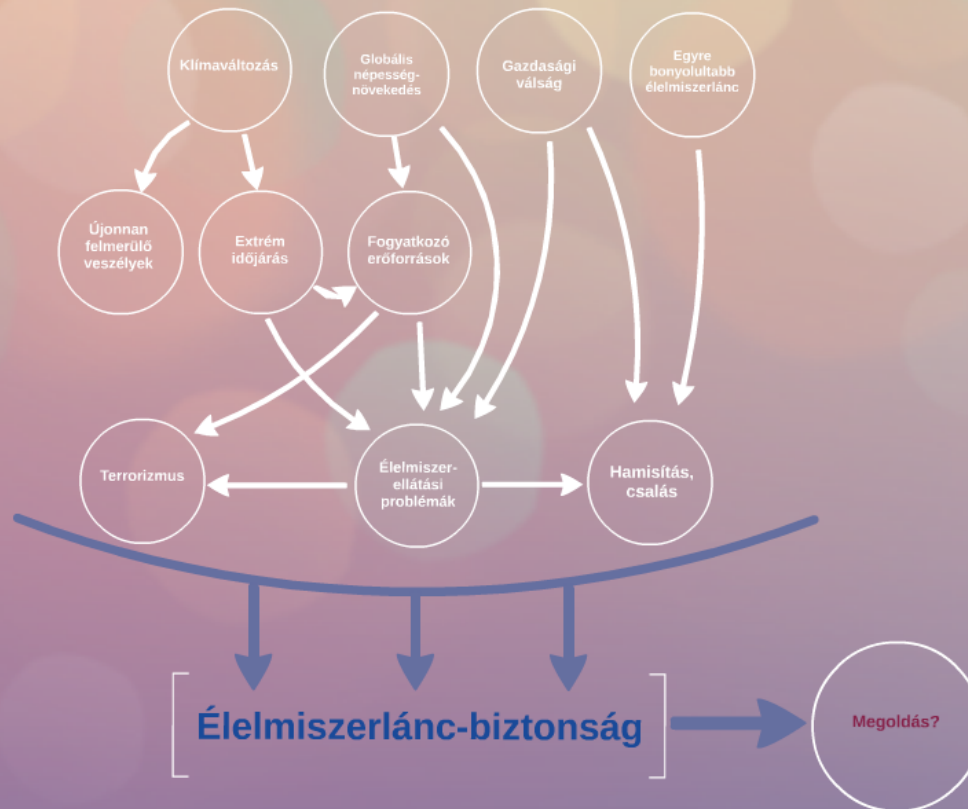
Klímaváltozás

Globális népesség-növekedés

Gazdasági válság

Egyre bonyolultabb élelmiszerlánc

Újonnan felmerülő veszélyek

Extrém időjárás

Fogyatkozó erőforrások

Terrorizmus

Élelmiszer-ellátási problémák

Hamisítás, csalás

Élelmiszerlánc-biztonság

Megoldás?